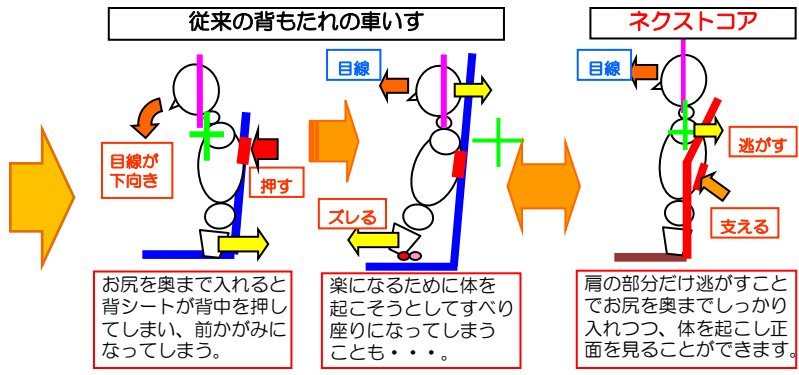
従来の背もたれの車いす

ネクストコア

目線が下向き

押す

目線

ズレる

目線

逃がす

支える

お尻を奥まで入れると背シートが背中を押してしまい、前かがみになってしまう。

楽になるために体を起こそうとしてすべり座りになってしまうことも・・・。

肩の部分だけ逃がすことでお尻を奥までしっかり入れつつ、体を起こし正面を見ることができます。